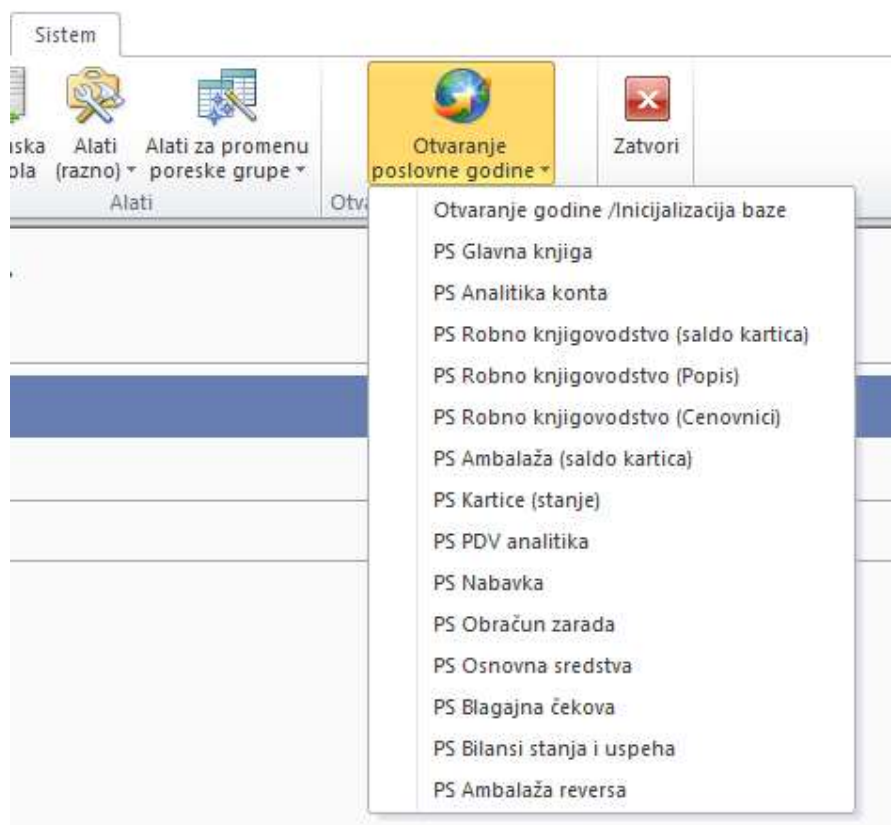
Sistem

ıska ola

Alati (razno)

Alati za promenu poreske grupe

Alati

Otvaranje poslovne godine

Zatvori

Otva

Otvaranje godine /Inicijalizacija baze
PS Glavna knjiga
PS Analitika konta
PS Robno knjigovodstvo (saldo kartica)
PS Robno knjigovodstvo (Popis)
PS Robno knjigovodstvo (Cenovnici)
PS Ambalaža (saldo kartica)
PS Kartice (stanje)
PS PDV analitika
PS Nabavka
PS Obračun zarada
PS Osnovna sredstva
PS Blagajna čekova
PS Bilansi stanja i uspeha
PS Ambalaža reversa